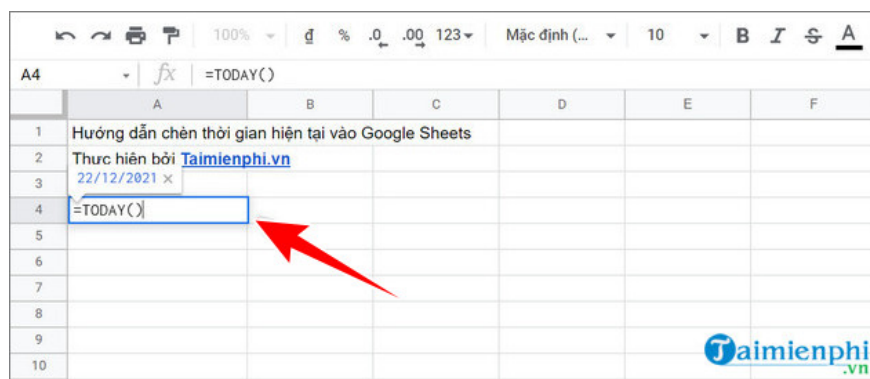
100% ▾ ₫ % .0 .00 123▾ Mặc định (... ▾ 10 ▾ B I S A

A4 ▾ fx =TODAY()

| | A | B | C | D | E | F |
|---|---|---|---|---|---|---|
| 1 | Hướng dẫn chèn thời gian hiện tại vào Google Sheets | | | | | |
| 2 | Thưc hiên bởi Taimienphi.vn | | | | | |
| 3 | 22/12/2021 × | | | | | |
| 4 | =TODAY() | | | | | |
| 5 | | | | | | |
| 6 | | | | | | |
| 7 | | | | | | |
| 8 | | | | | | |
| 9 | | | | | | |
| 10 | | | | | | |

Taimienphi .vn